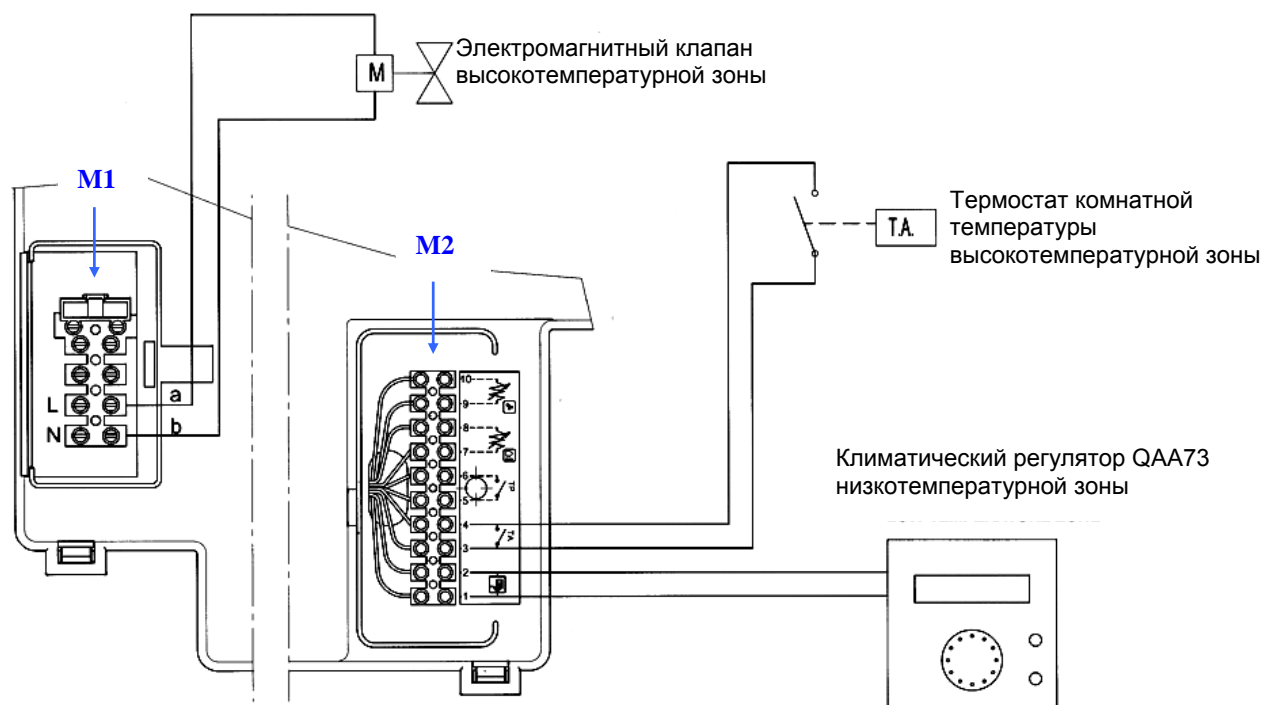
M

Электромагнитный клапан высокотемпературной зоны

M1

M2

Термостат комнатной температуры высокотемпературной зоны

T.A.

L

N

a

b

10

9

8

7

6

5

TP

4

3

2

1

Климатический регулятор QAA73 низкотемпературной зоны